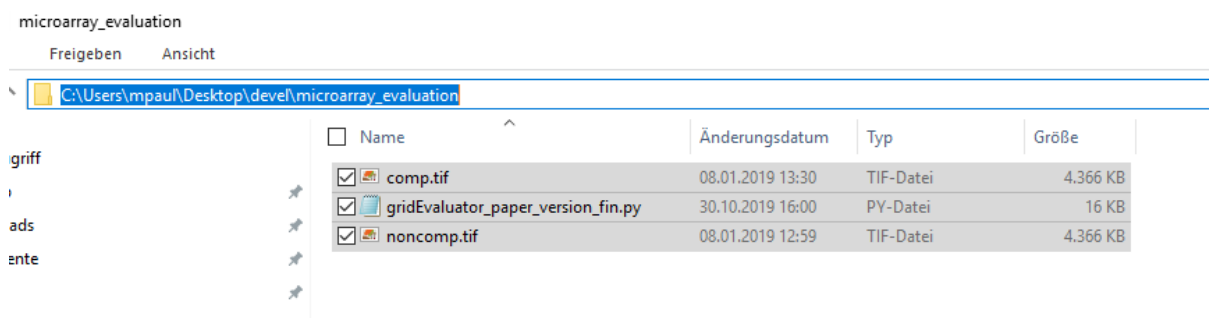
microarray_evaluation

Freigeben Ansicht

C:\Users\mpaul\Desktop\devel\microarray_evaluation

griff

ads

ente

| Name | Änderungsdatum | Typ | Größe |
|---|---|---|---|
| comp.tif | 08.01.2019 13:30 | TIF-Datei | 4.366 KB |
| gridEvaluator_paper_version_fin.py | 30.10.2019 16:00 | PY-Datei | 16 KB |
| noncomp.tif | 08.01.2019 12:59 | TIF-Datei | 4.366 KB |